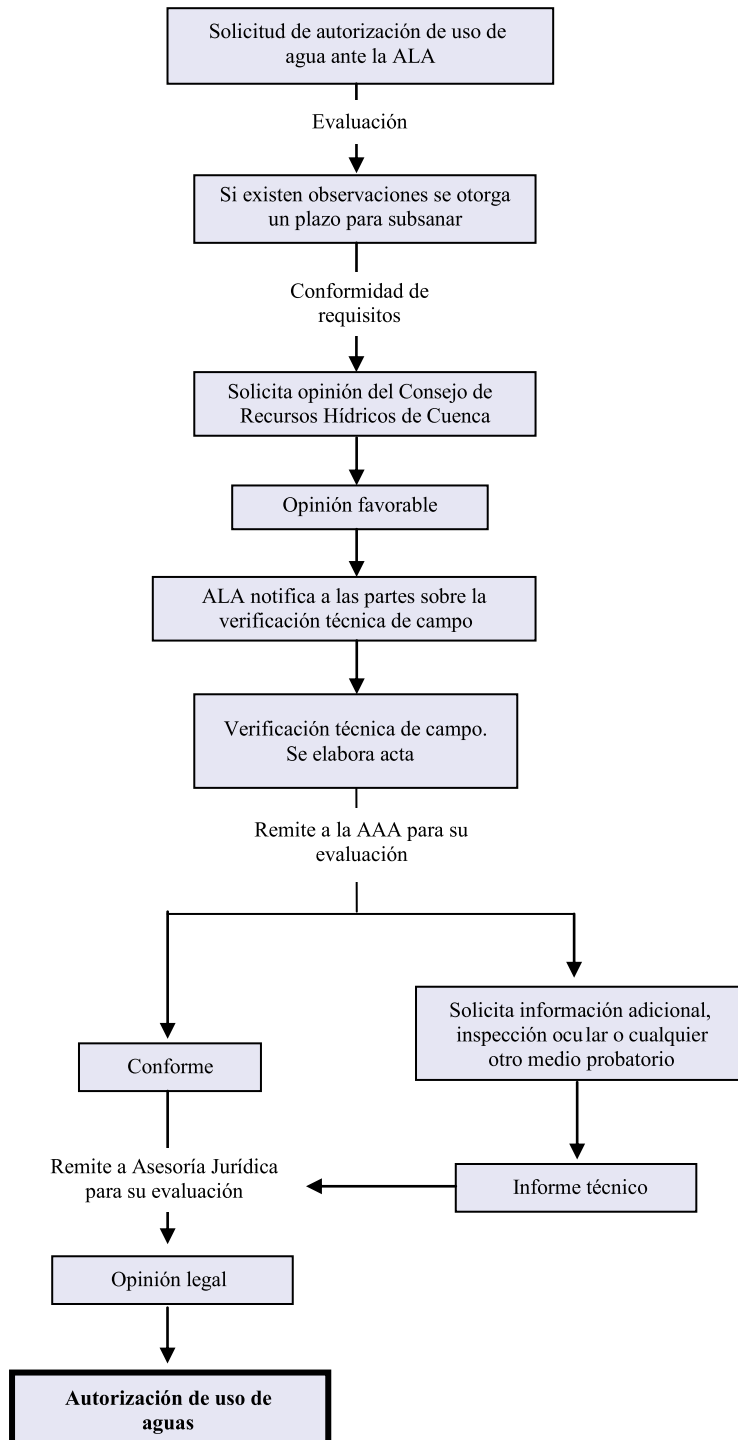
Solicitud de autorización de uso de agua ante la ALA

Evaluación

Si existen observaciones se otorga un plazo para subsanar

Conformidad de requisitos

Solicita opinión del Consejo de Recursos Hídricos de Cuenca

Opinión favorable

ALA notifica a las partes sobre la verificación técnica de campo

Verificación técnica de campo. Se elabora acta

Remite a la AAA para su evaluación

Conforme

Solicita información adicional, inspección ocu lar o cualquier otro medio probatorio

Remite a Asesoría Jurídica para su evaluación

Informe técnico

Opinión legal

Autorización de uso de aguas